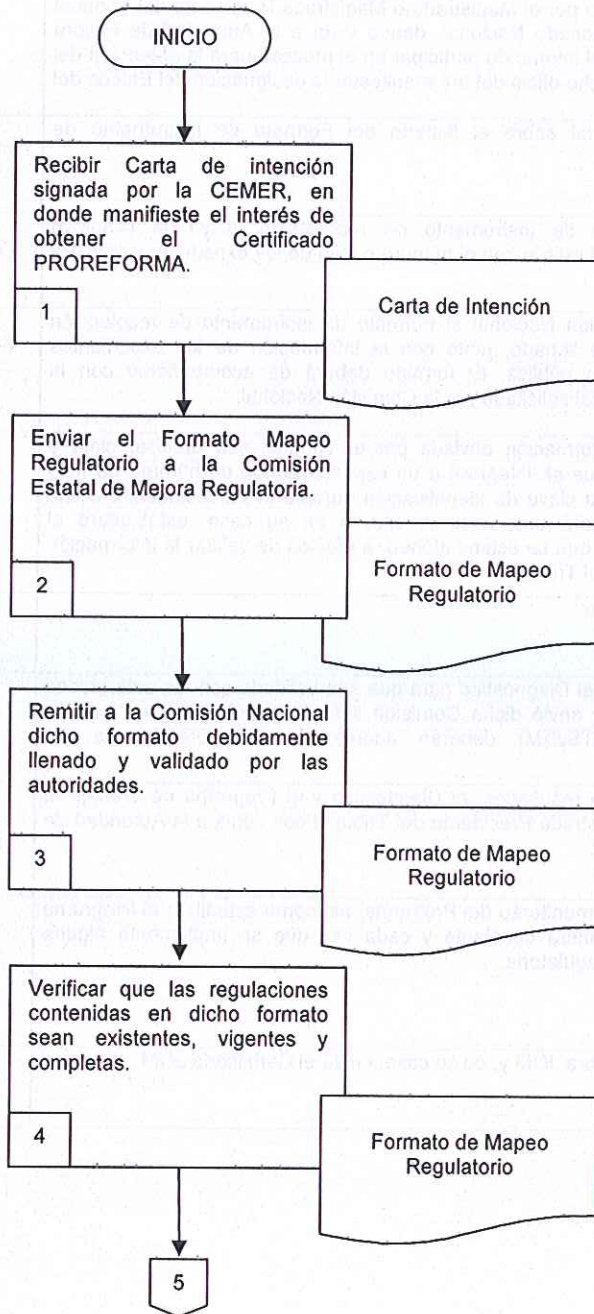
INICIO

Recibir Carta de intención signada por la CEMER, en donde manifieste el interés de obtener el Certificado PROREFORMA.

1

Carta de Intención

Enviar el Formato Mapeo Regulatorio a la Comisión Estatal de Mejora Regulatoria.

2

Formato de Mapeo Regulatorio

Remitir a la Comisión Nacional dicho formato debidamente llenado y validado por las autoridades.

3

Formato de Mapeo Regulatorio

Verificar que las regulaciones contenidas en dicho formato sean existentes, vigentes y completas.

4

Formato de Mapeo Regulatorio

5